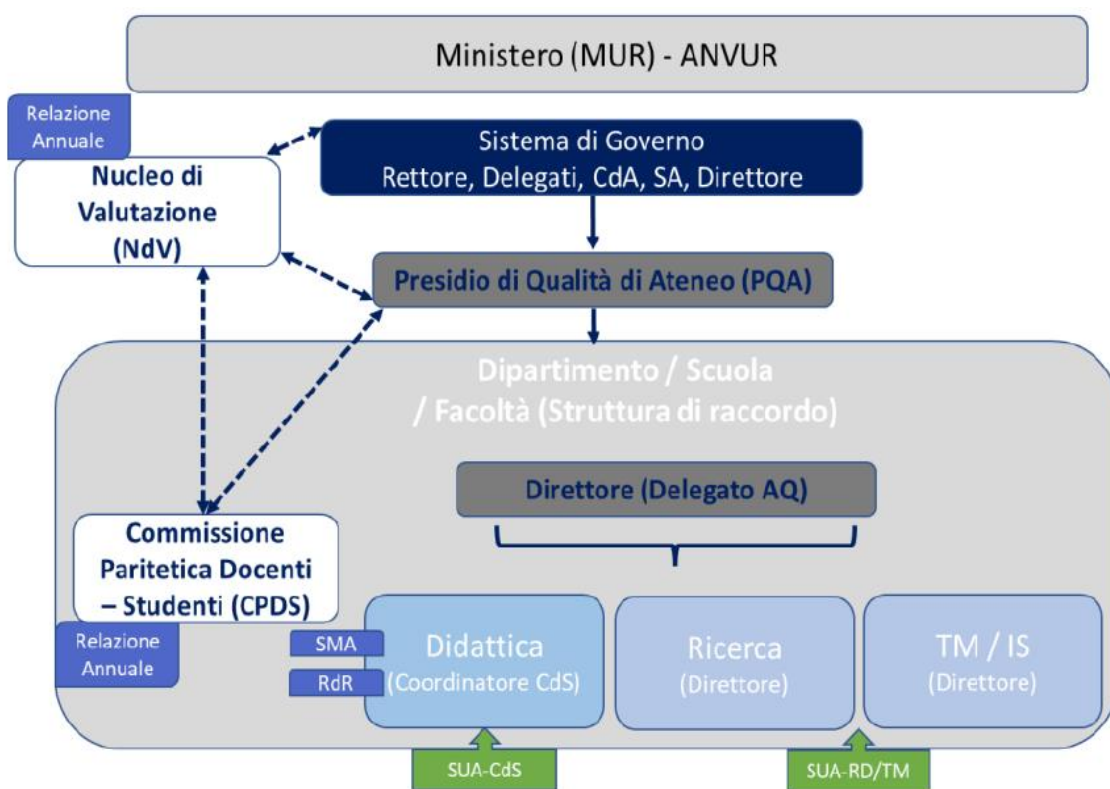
Ministero (MUR) - ANVUR

Relazione Annuale

Nucleo di Valutazione (NdV)

Sistema di Governo
Rettore, Delegati, CdA, SA, Direttore

Presidio di Qualità di Ateneo (PQA)

Dipartimento / Scuola / Facoltà (Struttura di raccordo)

Direttore (Delegato AQ)

Commissione Paritetica Docenti – Studenti (CPDS)

Relazione Annuale

SMA

RdR

Didattica
(Coordinatore CdS)

Ricerca
(Direttore)

TM / IS
(Direttore)

SUA-CdS

SUA-RD/TM